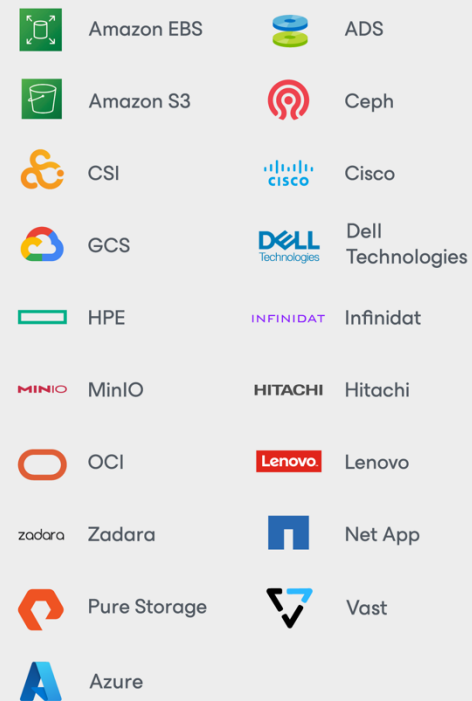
Amazon EBS
ADS
Amazon S3
Ceph
CSI
cisco
Cisco
GCS
DELL Technologies
Dell Technologies
HPE
INFINIDAT
Infinidat
MINIO
MinIO
HITACHI
Hitachi
OCI
Lenovo
Lenovo
zadara
Zadara
Net App
Pure Storage
Vast
Azure